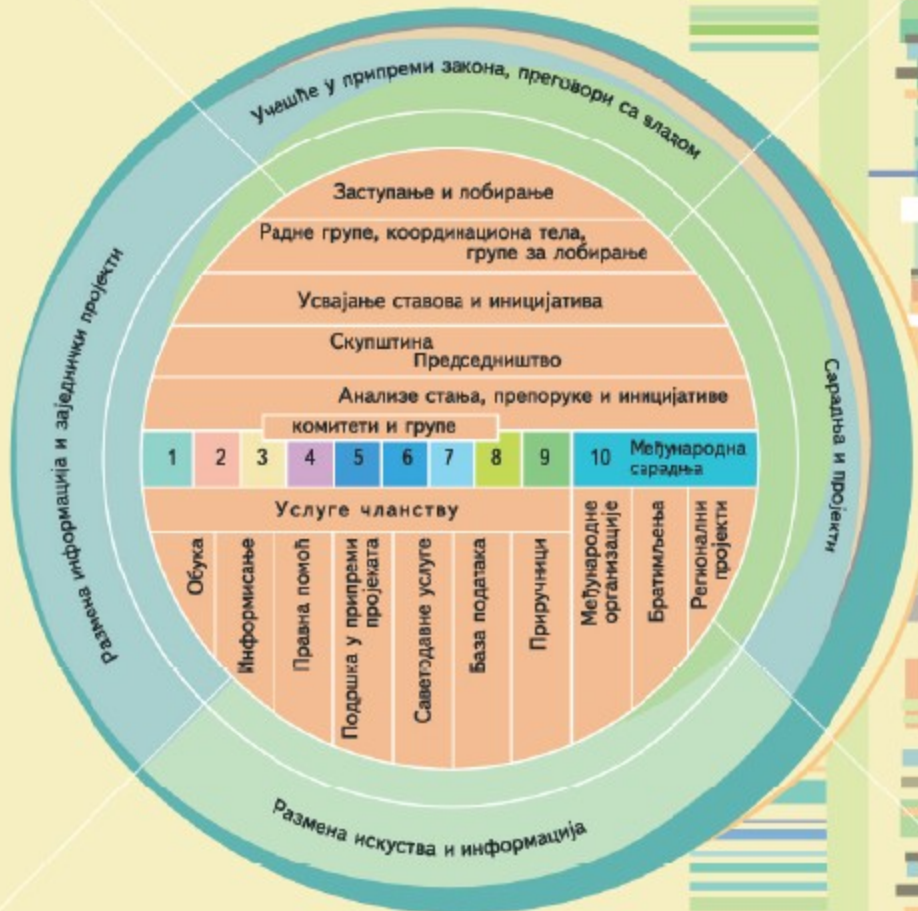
Учешће у припреми закона, преговори са владом

Заступање и лобирање

Радне групе, координациона тела, групе за лобирање

Усвајање ставова и иницијатива

Скупштина
Председништво

Анализе стања, препоруке и иницијативе

комитети и групе

1 2 3 4 5 6 7 8 9 10 Међународна сарадња

Услуге чланству

Обука
Информисање
Правна помоћ
Подршка у припреми пројеката
Саветодавне услуге
База података
Приручници

Међународне организације
Братимљења
Регионални пројекти

Размена информација и заједнички пројекти

Сарадња и пројекти

Размена искуства и информација